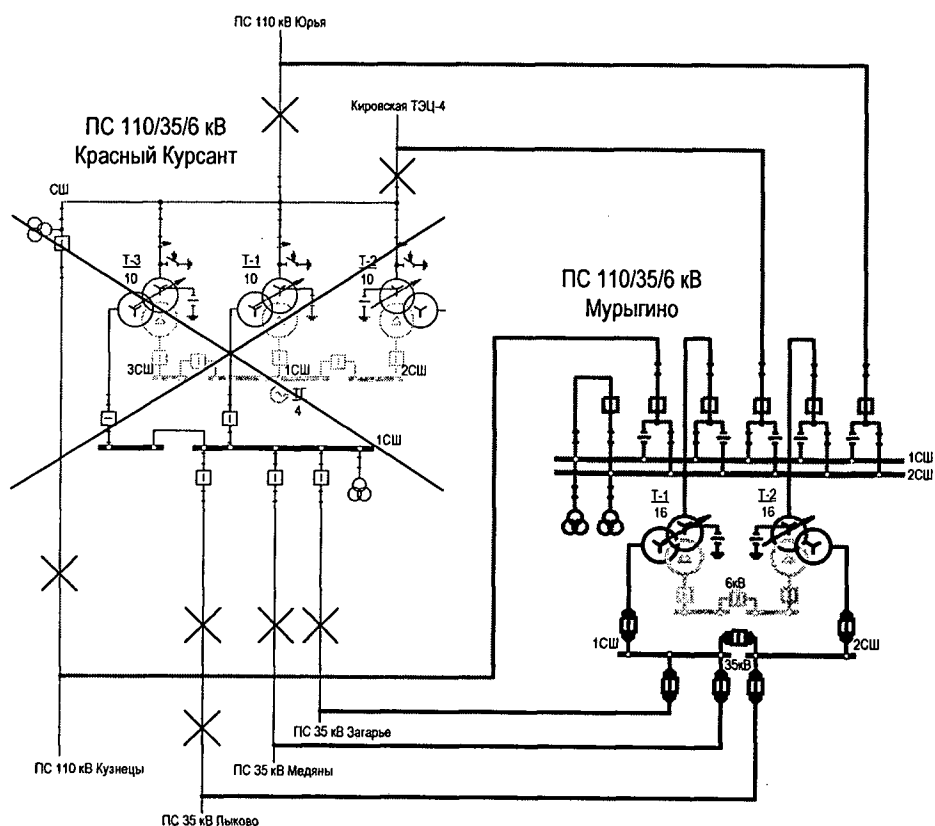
ПС 110 кВ Юрья

Кировская ТЭЦ-4

ПС 110/35/6 кВ
Красный Курсант

СШ

Т-3
10

Т-1
10

Т-2
10

3СШ

1СШ

2СШ

ТГ
4

1СШ

ПС 110/35/6 кВ
Мурыгино

1СШ
2СШ

Т-1
16

Т-2
16

6кВ

1СШ

2СШ

35кВ

ПС 35 кВ Загарье

ПС 110 кВ Кузнецы

ПС 35 кВ Медяны

ПС 35 кВ Лыково